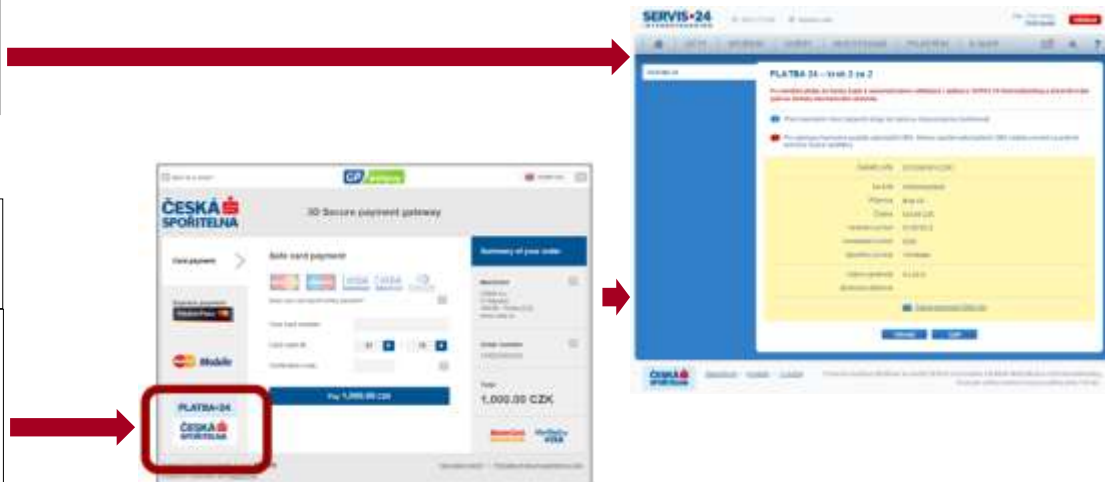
SERVIS 24

PLATBA 24 – krok 2 ze 2

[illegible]

ČESKÁ SPOŘITELNA

3D Secure payment gateway

Card payment

Safe card payment

MasterPass

Mobile

PLATBA 24

ČESKÁ SPOŘITELNA

Summary of your order

Pay 1,000.00 CZK

1,000.00 CZK

MasterCard

Verified by VISA

ČESKÁ SPOŘITELNA